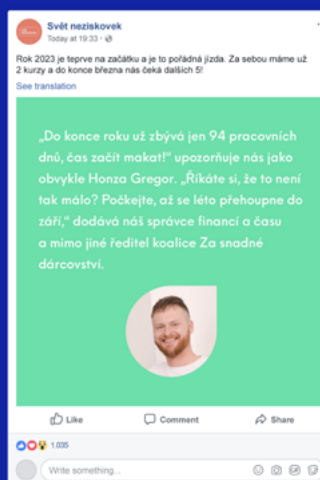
Svět neziskovek
Today at 19:33 ·

Rok 2023 je teprve na začátku a je to pořádná jízda. Za sebou máme už 2 kurzy a do konce března nás čeká dalších 5!
See translation

„Do konce roku už zbývá jen 94 pracovních dnů, čas začít makat!" upozorňuje nás jako obvykle Honza Gregor. „Říkáte si, že to není tak málo? Počkejte, až se léto přehoupne do září," dodává náš správce financí a času a mimo jiné ředitel koalice Za snadné dárcovství.

Like
Comment
Share

1.035

Write something...